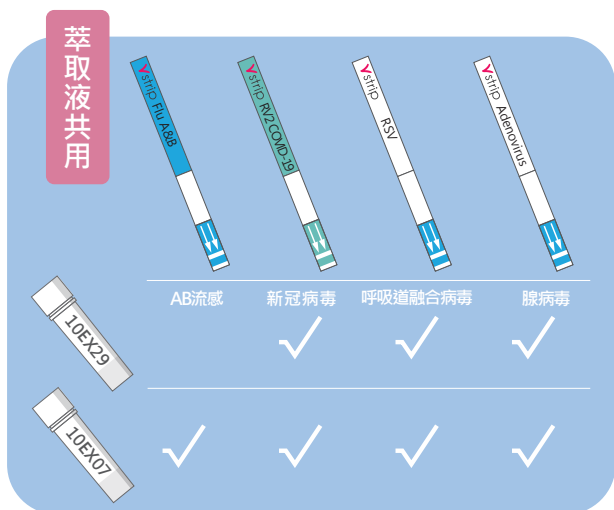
萃取液共用

Vstrip Flu A&B

Vstrip RV2 COVID-19

Vstrip RSV

Vstrip Adenovirus

AB流感　新冠病毒　呼吸道融合病毒　腺病毒

10EX29

| AB流感 | 新冠病毒 | 呼吸道融合病毒 | 腺病毒 |
|---|---|---|---|
| | √ | √ | √ |

10EX07

| AB流感 | 新冠病毒 | 呼吸道融合病毒 | 腺病毒 |
|---|---|---|---|
| √ | √ | √ | √ |